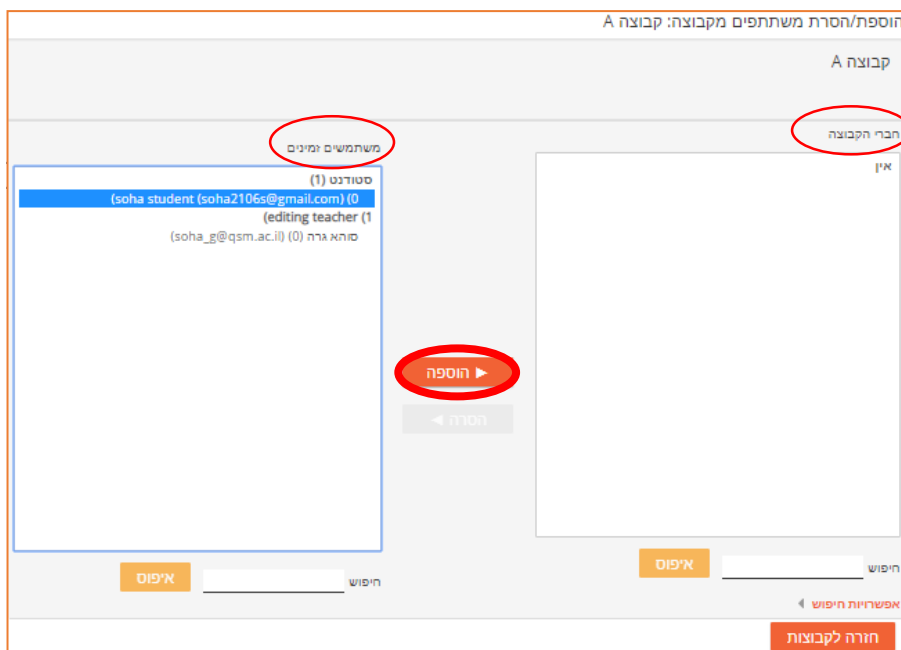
הוספת/הסרת משתתפים מקבוצה: קבוצה A

קבוצה A

חברי הקבוצה

אין

משתמשים זמינים

סטודנט (1)

(soha student (soha2106s@gmail.com) (0

editing teacher (1)

(soha_g@qsm.ac.il) (0) סוהא גרה

► הוספה

הסרה ◄

חיפוש

איפוס

חיפוש

איפוס

אפשרויות חיפוש

חזרה לקבוצות